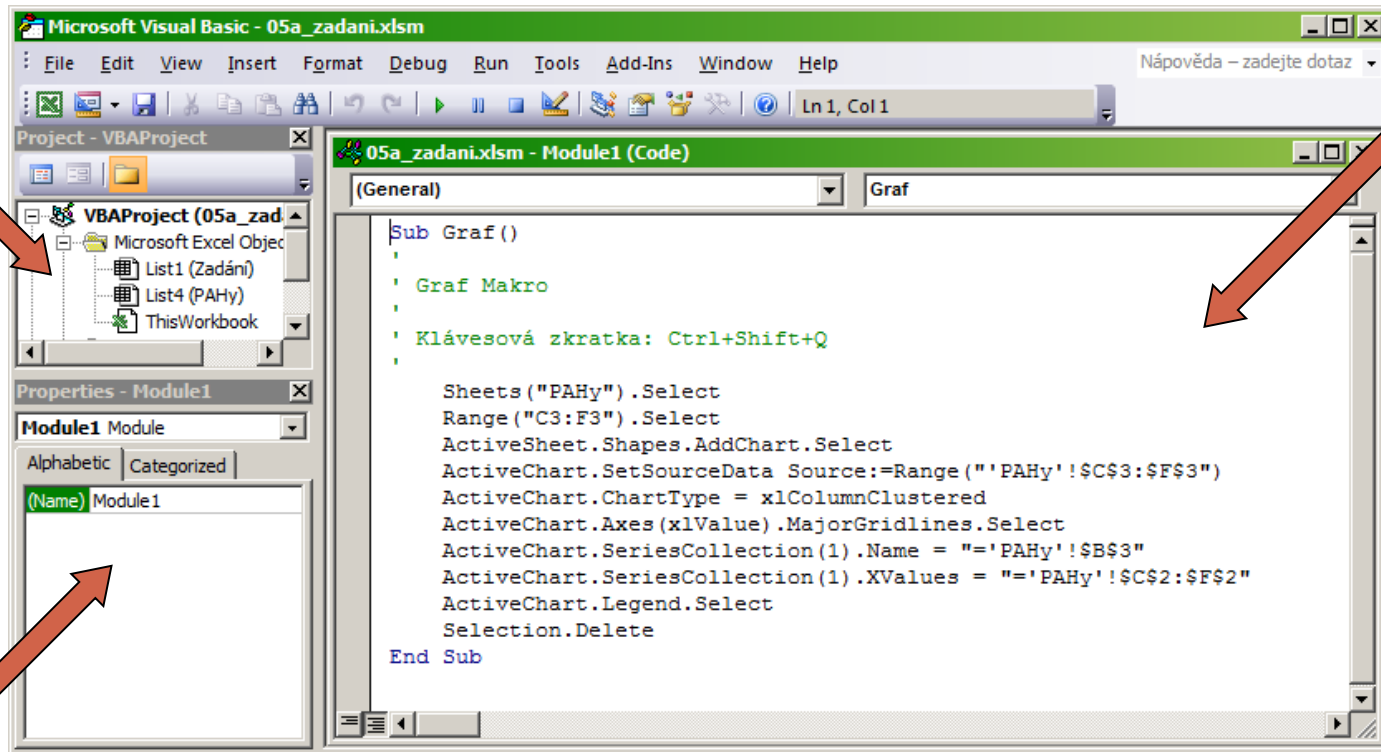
Microsoft Visual Basic - 05a_zadani.xlsm

File Edit View Insert Format Debug Run Tools Add-Ins Window Help

Nápověda – zadejte dotaz

Ln 1, Col 1

Project - VBAProject

VBAProject (05a_zada
Microsoft Excel Objec
List1 (Zadání)
List4 (PAHy)
ThisWorkbook

Properties - Module1

Module1 Module

Alphabetic Categorized

(Name) Module1

05a_zadani.xlsm - Module1 (Code)

(General)

Graf

Sub Graf()
'
' Graf Makro
'
' Klávesová zkratka: Ctrl+Shift+Q
'
    Sheets("PAHy").Select
    Range("C3:F3").Select
    ActiveSheet.Shapes.AddChart.Select
    ActiveChart.SetSourceData Source:=Range("'PAHy'!$C$3:$F$3")
    ActiveChart.ChartType = xlColumnClustered
    ActiveChart.Axes(xlValue).MajorGridlines.Select
    ActiveChart.SeriesCollection(1).Name = "='PAHy'!$B$3"
    ActiveChart.SeriesCollection(1).XValues = "='PAHy'!$C$2:$F$2"
    ActiveChart.Legend.Select
    Selection.Delete
End Sub